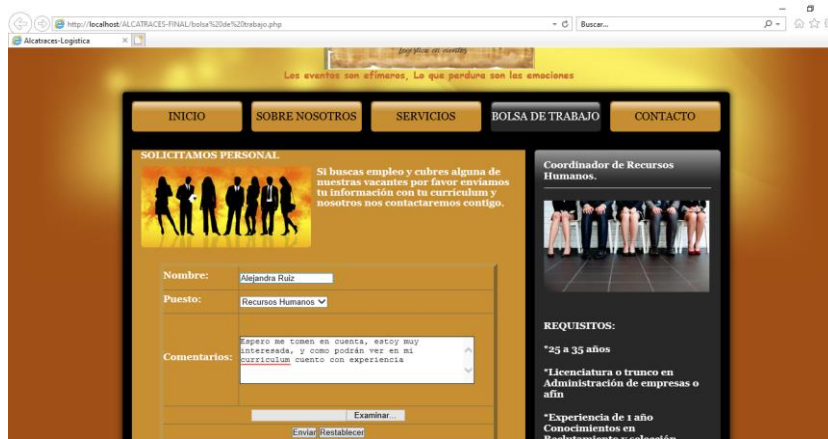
http://localhost/ALCATRACES-FINAL/bolsa%20de%20trabajo.php

Buscar...

Alcatraces-Logistica

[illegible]

Los eventos son efímeros, Lo que perdura son las emociones

INICIO

SOBRE NOSOTROS

SERVICIOS

BOLSA DE TRABAJO

CONTACTO

SOLICITAMOS PERSONAL

Si buscas empleo y cubres alguna de nuestras vacantes por favor enviamos tu información con tu curriculum y nosotros nos contactaremos contigo.

| Nombre: | Alejandra Ruiz |
|---|---|
| Puesto: | Recursos Humanos |
| Comentarios: | Espero me tomen en cuenta, estoy muy interesada, y como podrán ver en mi curriculum cuento con experiencia |

Examinar...

Enviar Restablecer

Coordinador de Recursos Humanos.

REQUISITOS:

*25 a 35 años

*Licenciatura o trunco en Administración de empresas o afín

*Experiencia de 1 año Conocimientos en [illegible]